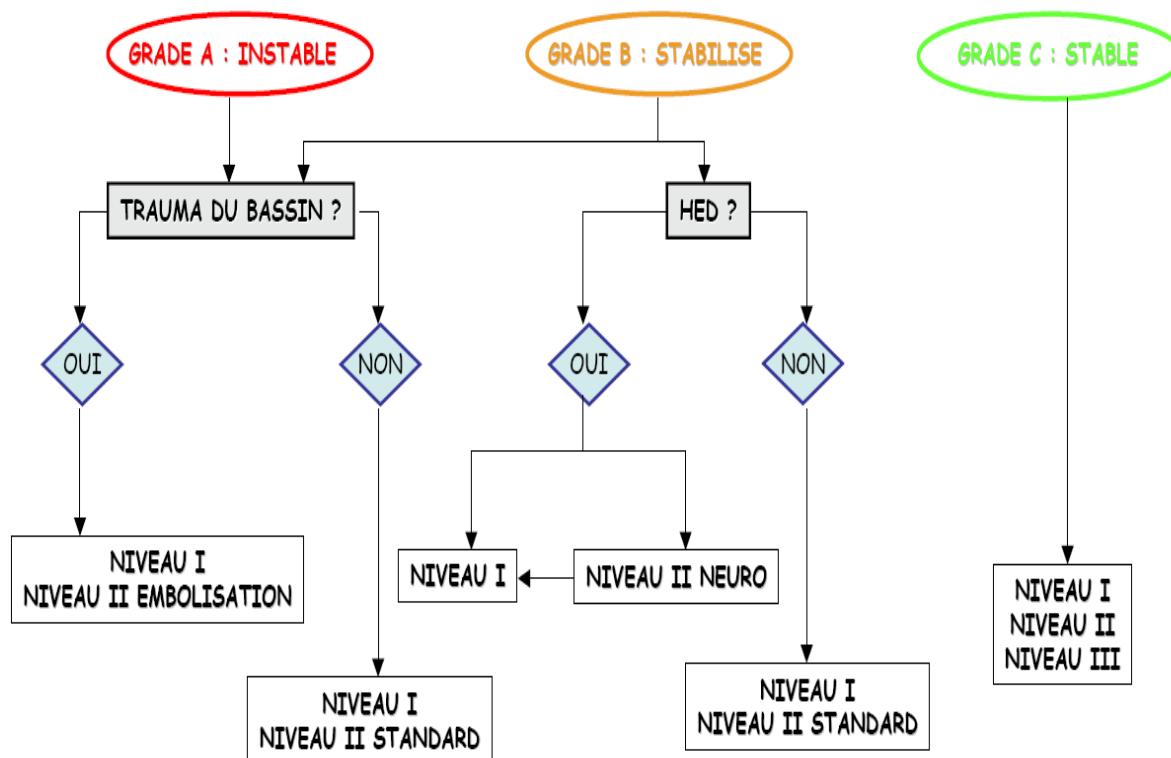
GRADE A : INSTABLE

GRADE B : STABILISE

GRADE C : STABLE

TRAUMA DU BASSIN ?

HED ?

OUI

NON

OUI

NON

NIVEAU I
NIVEAU II EMBOLISATION

NIVEAU I

NIVEAU II NEURO

NIVEAU I
NIVEAU II
NIVEAU III

NIVEAU I
NIVEAU II STANDARD

NIVEAU I
NIVEAU II STANDARD